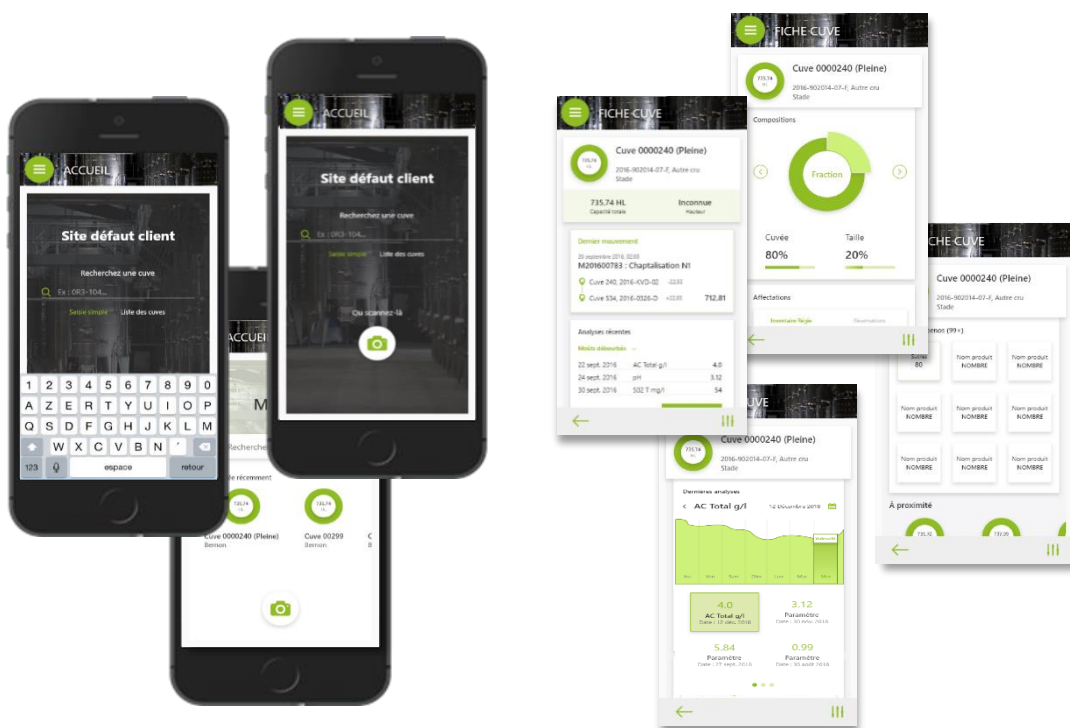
ACCUEIL

Site défaut client

Recherchez une cuve

Ex : 0R3-104...

Saisie simple Liste des cuves

1 2 3 4 5 6 7 8 9 0
A Z E R T Y U I O P
Q S D F G H J K L M
W X C V B N '
123 espace retour

ACCUEIL

M

Recherche

récemment

735,74 HL

Cuve 0000240 (Pleine)
Semon

735,74 HL

Cuve 00299
Semon

ACCUEIL

Site défaut client

Recherchez une cuve

Ex : 0R3-104...

Saisie simple Liste des cuves

Ou scannez-là

FICHE CUVE

735,74 HL

Cuve 0000240 (Pleine)
2016-902014-07-F, Autre cru
Stade

735.74 HL
Capacité totale

Inconnue
Hauteur

Dernier mouvement
26 septembre 2016, 02:03
M201600783 : Chaptalisation N1

Cuve 240, 2016-KVD-02 -2233

Cuve 534, 2016-0326-D +2233 712,81

Analyses récentes

Modèle défavorable

| 22 sept. 2016 | AC Total g/l | 4.0 |
|---|---|---|
| 24 sept. 2016 | pH | 3.12 |
| 30 sept. 2016 | SO2 T mg/l | 54 |

FICHE CUVE

735,74 HL

Cuve 0000240 (Pleine)
2016-902014-07-F, Autre cru
Stade

Compositions

Fraction

Cuvée
80%

Taille
20%

Affectations

Inventaire Régie

FICHE CUVE

Cuve 0000240 (Pleine)
2016-902014-07-F, Autre cru
Stade

Contenus (99+)

Solde 80

Nom produit NOMBRE

Nom produit NOMBRE

Nom produit NOMBRE

Nom produit NOMBRE

Nom produit NOMBRE

Nom produit NOMBRE

Nom produit NOMBRE

Nom produit NOMBRE

À proximité

CUVE

735,74 HL

Cuve 0000240 (Pleine)
2016-902014-07-F, Autre cru
Stade

Dernières analyses

AC Total g/l 12 Décembre 2016

4.0
AC Total g/l
Date : 12 déc. 2016

3.12
Paramètre
Date : 30 nov. 2016

5.84
Paramètre
Date : 27 sept. 2016

0.99
Paramètre
Date : 30 août 2016